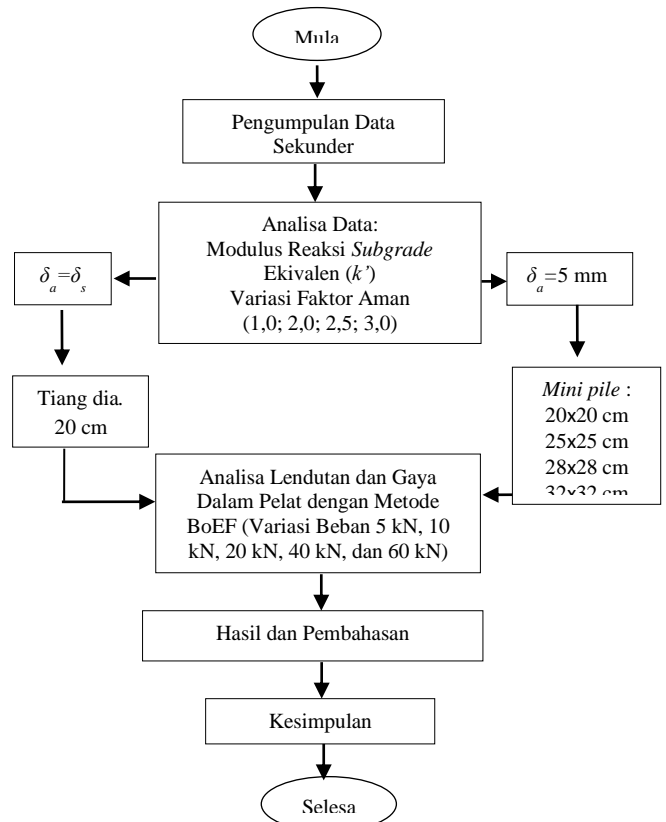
Mula

Pengumpulan Data Sekunder

Analisa Data:
Modulus Reaksi *Subgrade* Ekivalen ($k'$)
Variasi Faktor Aman
(1,0; 2,0; 2,5; 3,0)

$\delta_a = \delta_s$

$\delta_a$=5 mm

Tiang dia. 20 cm

*Mini pile* :
20x20 cm
25x25 cm
28x28 cm
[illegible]

Analisa Lendutan dan Gaya Dalam Pelat dengan Metode BoEF (Variasi Beban 5 kN, 10 kN, 20 kN, 40 kN, dan 60 kN)

Hasil dan Pembahasan

Kesimpulan

Selesa